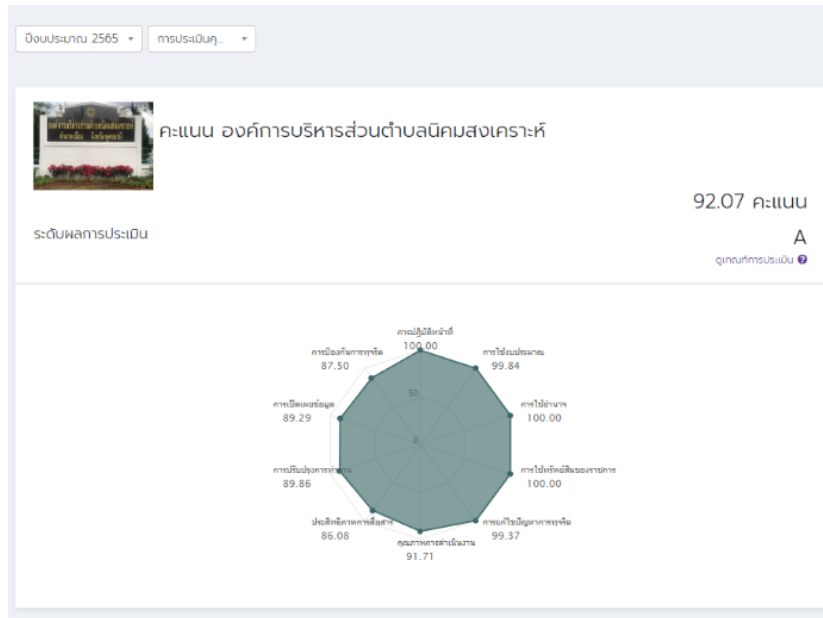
ปีงบประมาณ 2565 ▾ การประเมินคุ... ▾

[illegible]

คะแนน องค์การบริหารส่วนตำบลนิคมสงเคราะห์

92.07 คะแนน

ระดับผลการประเมิน

A

ดูเกณฑ์การประเมิน

การปฏิบัติหน้าที่
100.00

การใช้งบประมาณ
99.84

การใช้อำนาจ
100.00

การใช้ทรัพย์สินของราชการ
100.00

การแก้ไขปัญหาการทุจริต
99.37

คุณภาพการดำเนินงาน
91.71

ประสิทธิภาพการสื่อสาร
86.08

การปรับปรุงการทำงาน
89.86

การเปิดเผยข้อมูล
89.29

การป้องกันการทุจริต
87.50

50

0